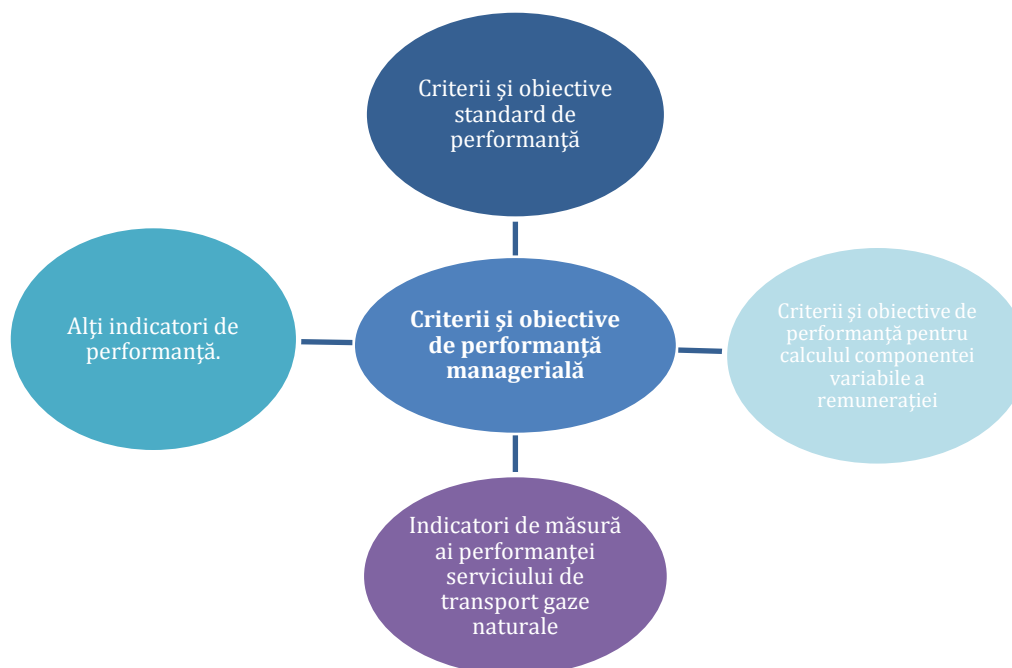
Criterii şi obiective standard de performanţă

Alţi indicatori de performanţă.

Criterii şi obiective de performanţă managerială

Criterii şi obiective de performanţă pentru calculul componentei variabile a remuneraţiei

Indicatori de măsură ai performanţei serviciului de transport gaze naturale